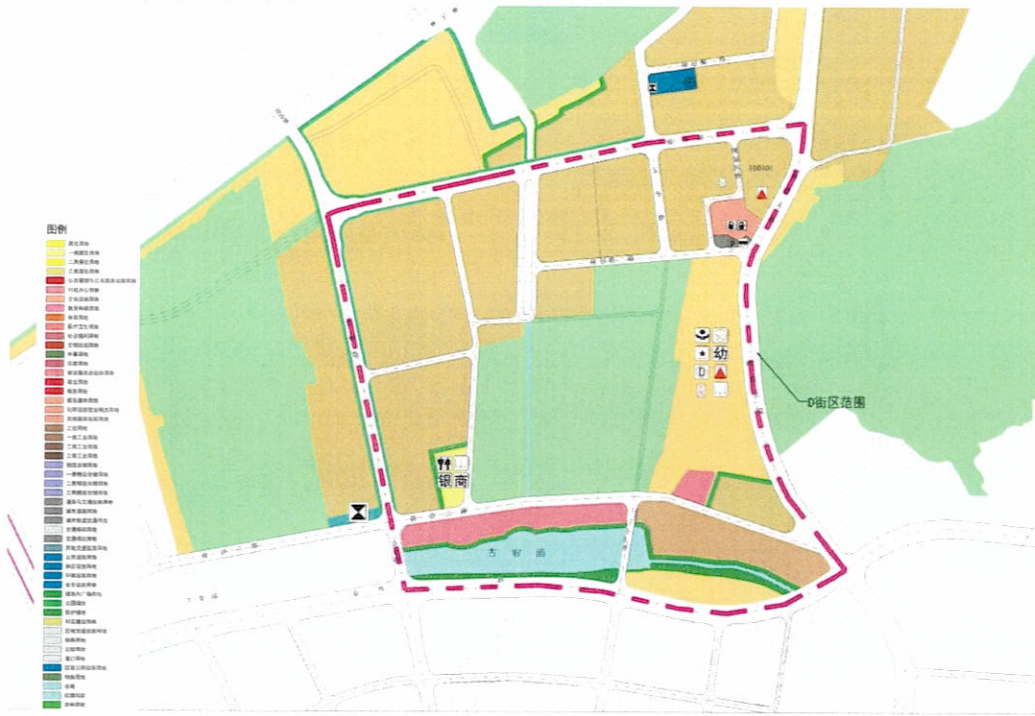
图例
居住用地
一类居住用地
二类居住用地
三类居住用地
公共管理与公共服务设施用地
行政办公用地
文化设施用地
教育科研用地
体育用地
医疗卫生用地
社会福利用地
文物古迹用地
外事用地
宗教用地
商业服务业设施用地
商业用地
商务用地
娱乐康体用地
公用设施营业网点用地
其他服务设施用地
工业用地
一类工业用地
二类工业用地
三类工业用地
物流仓储用地
一类物流仓储用地
二类物流仓储用地
三类物流仓储用地
道路与交通设施用地
城市道路用地
城市轨道交通用地
交通枢纽用地
交通场站用地
其他交通设施用地
公用设施用地
供应设施用地
环境设施用地
安全设施用地
绿地与广场用地
公园绿地
防护绿地
广场用地
区域交通设施用地
区域公用设施用地
特殊用地
采矿用地
其他建设用地
水域
农林用地
其他非建设用地

幼
D
银 商
古 城 河
D街区范围